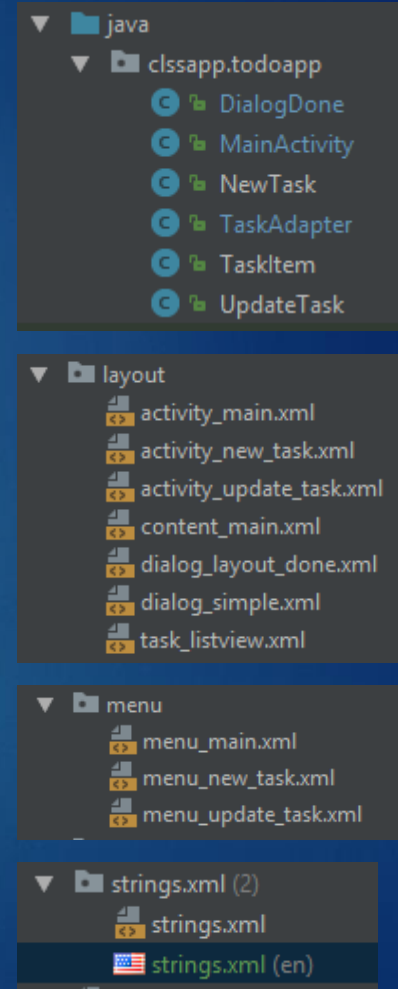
java
clssapp.todoapp
DialogDone
MainActivity
NewTask
TaskAdapter
TaskItem
UpdateTask

layout
activity_main.xml
activity_new_task.xml
activity_update_task.xml
content_main.xml
dialog_layout_done.xml
dialog_simple.xml
task_listview.xml

menu
menu_main.xml
menu_new_task.xml
menu_update_task.xml

strings.xml (2)
strings.xml
strings.xml (en)